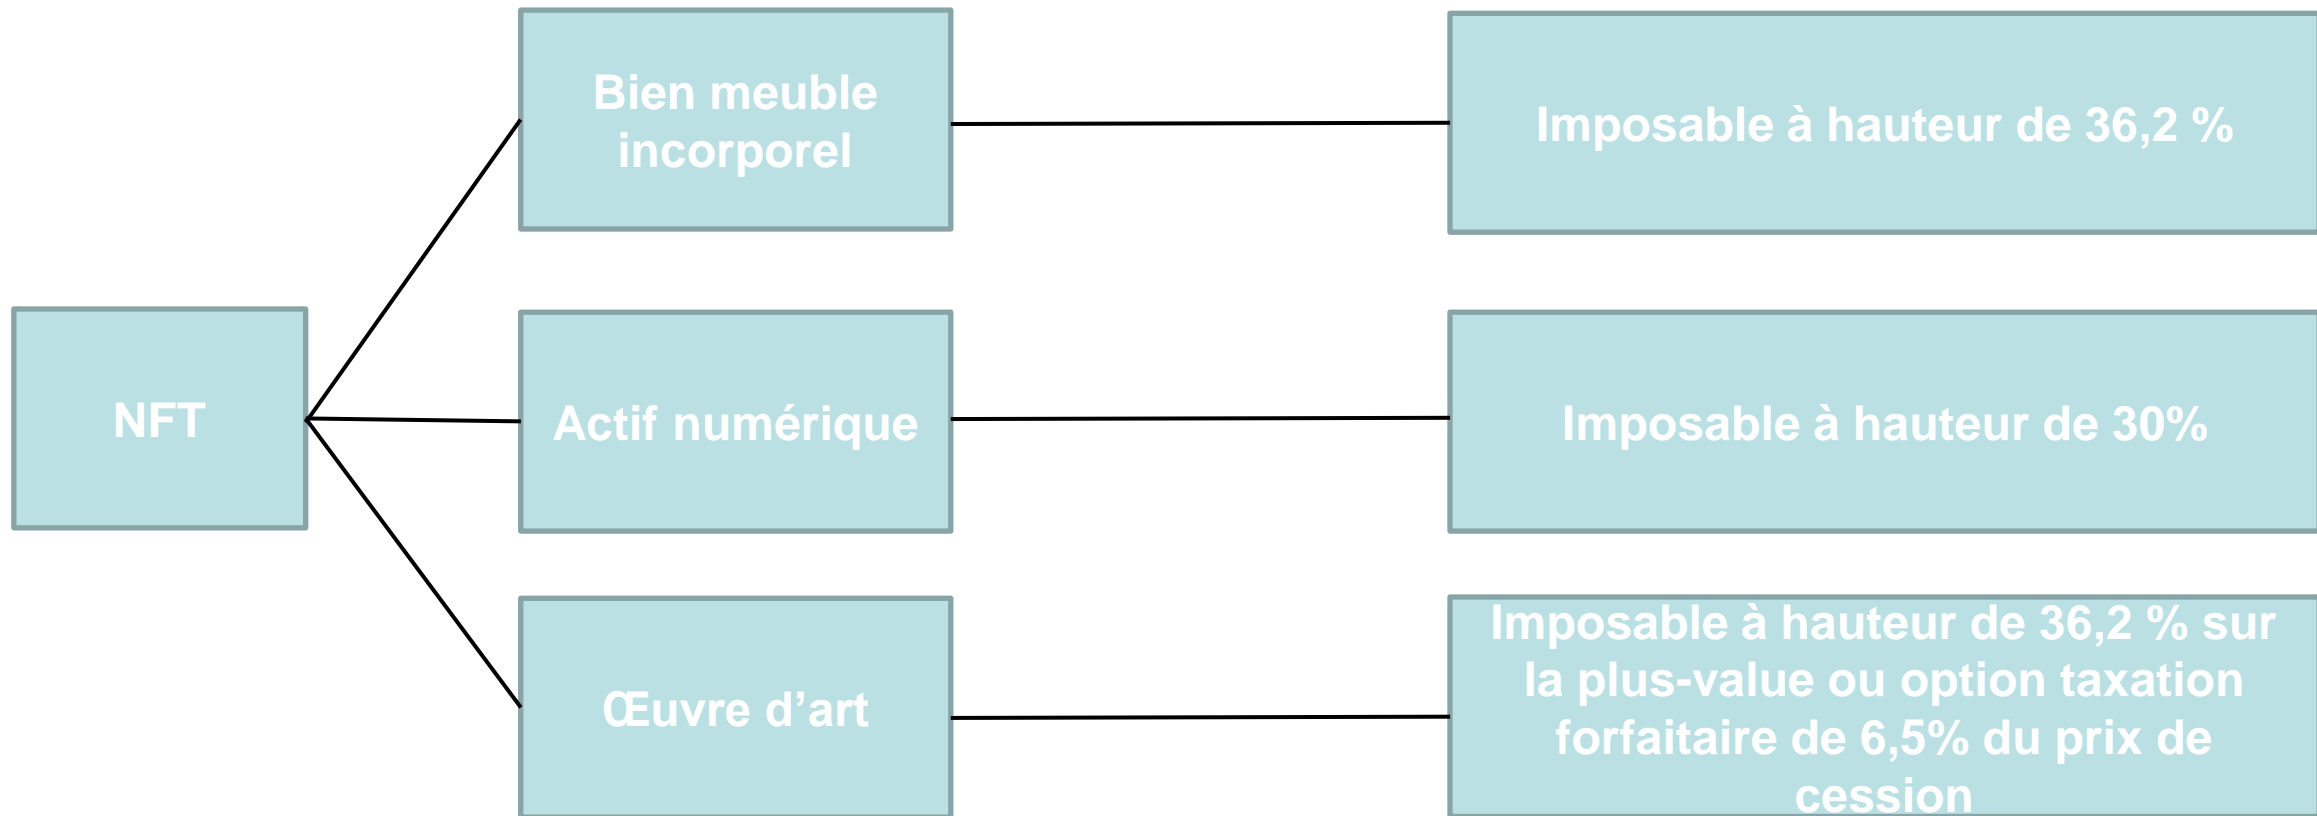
NFT

Bien meuble incorporel

Imposable à hauteur de 36,2 %

Actif numérique

Imposable à hauteur de 30%

Œuvre d'art

Imposable à hauteur de 36,2 % sur la plus-value ou option taxation forfaitaire de 6,5% du prix de cession